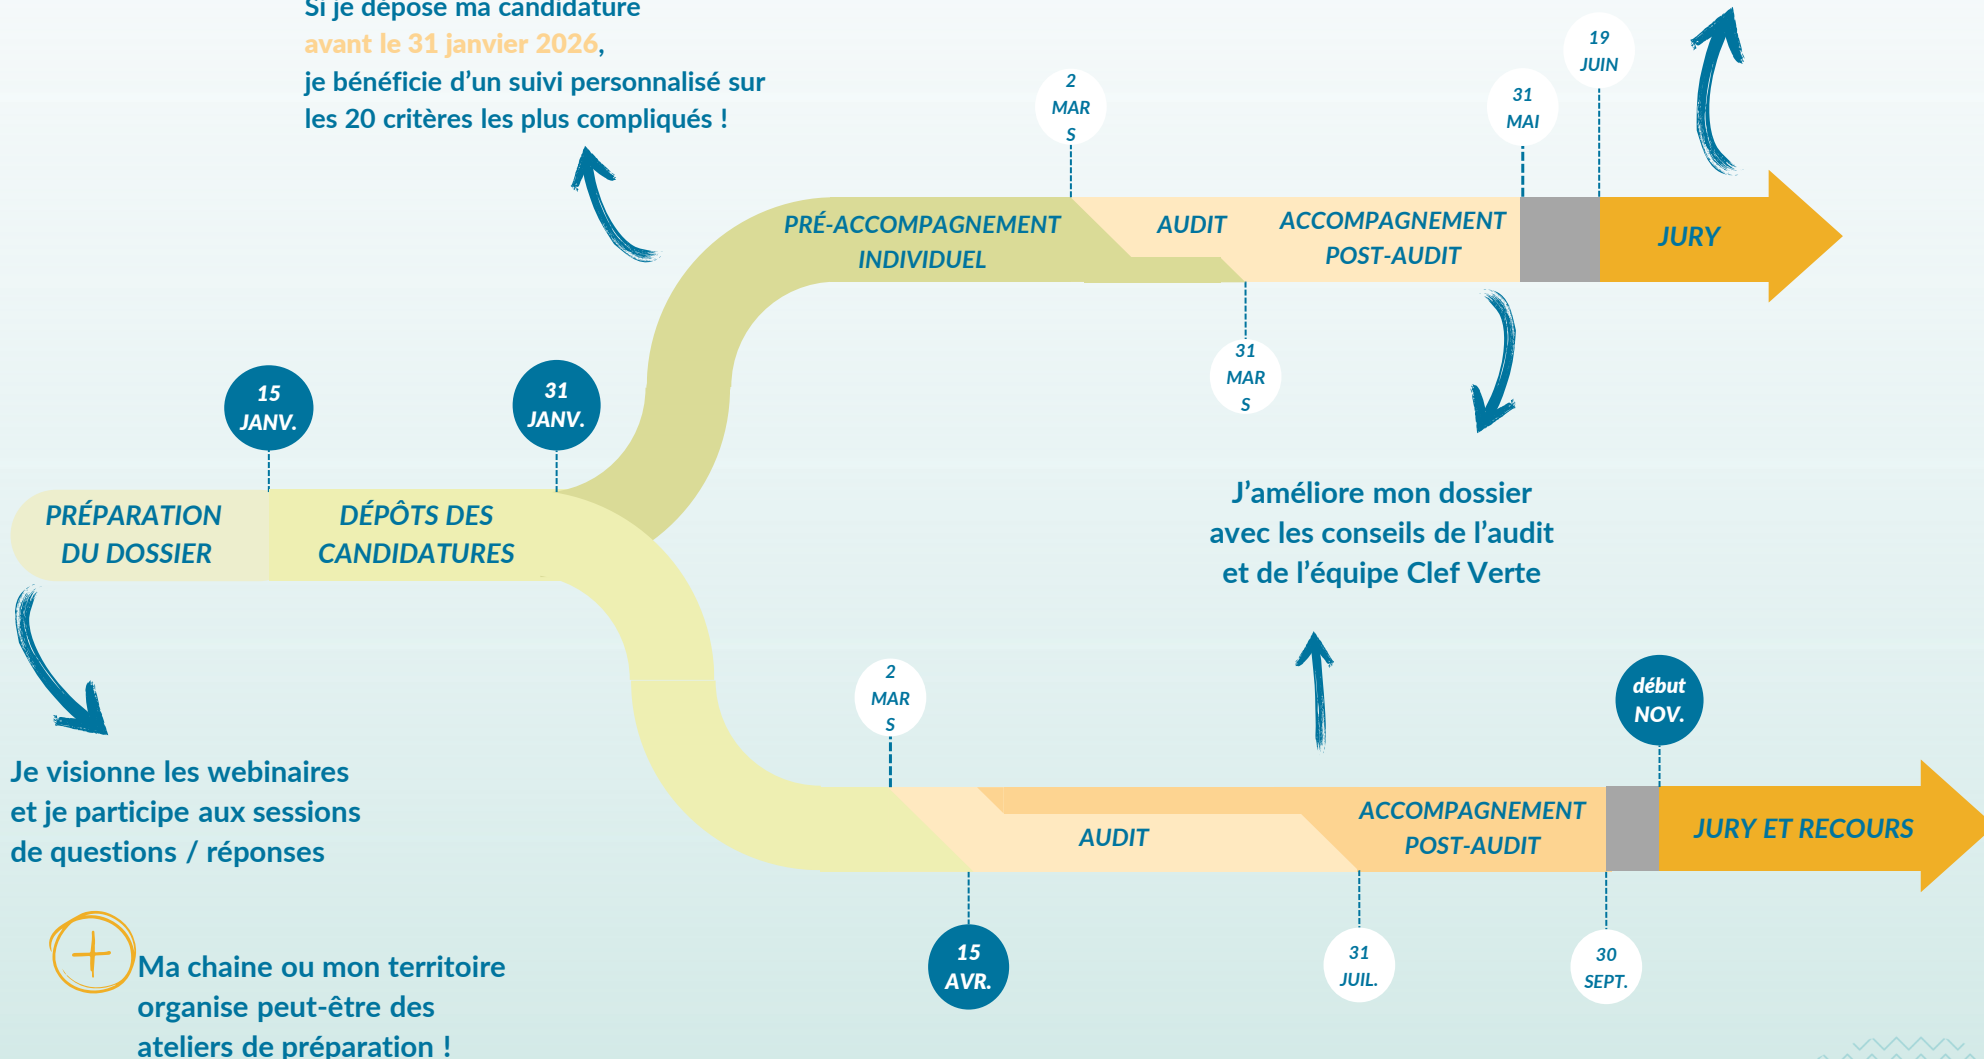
Si je dépose ma candidature avant le 31 janvier 2026, je bénéficie d'un suivi personnalisé sur les 20 critères les plus compliqués !

2 MAR S

31 MAI

19 JUIN

PRÉ-ACCOMPAGNEMENT INDIVIDUEL

AUDIT

ACCOMPAGNEMENT POST-AUDIT

JURY

31 MAR S

15 JANV.

31 JANV.

PRÉPARATION DU DOSSIER

DÉPÔTS DES CANDIDATURES

J'améliore mon dossier avec les conseils de l'audit et de l'équipe Clef Verte

Je visionne les webinaires et je participe aux sessions de questions / réponses

2 MAR S

début NOV.

AUDIT

ACCOMPAGNEMENT POST-AUDIT

JURY ET RECOURS

15 AVR.

31 JUIL.

30 SEPT.

Ma chaine ou mon territoire organise peut-être des ateliers de préparation !